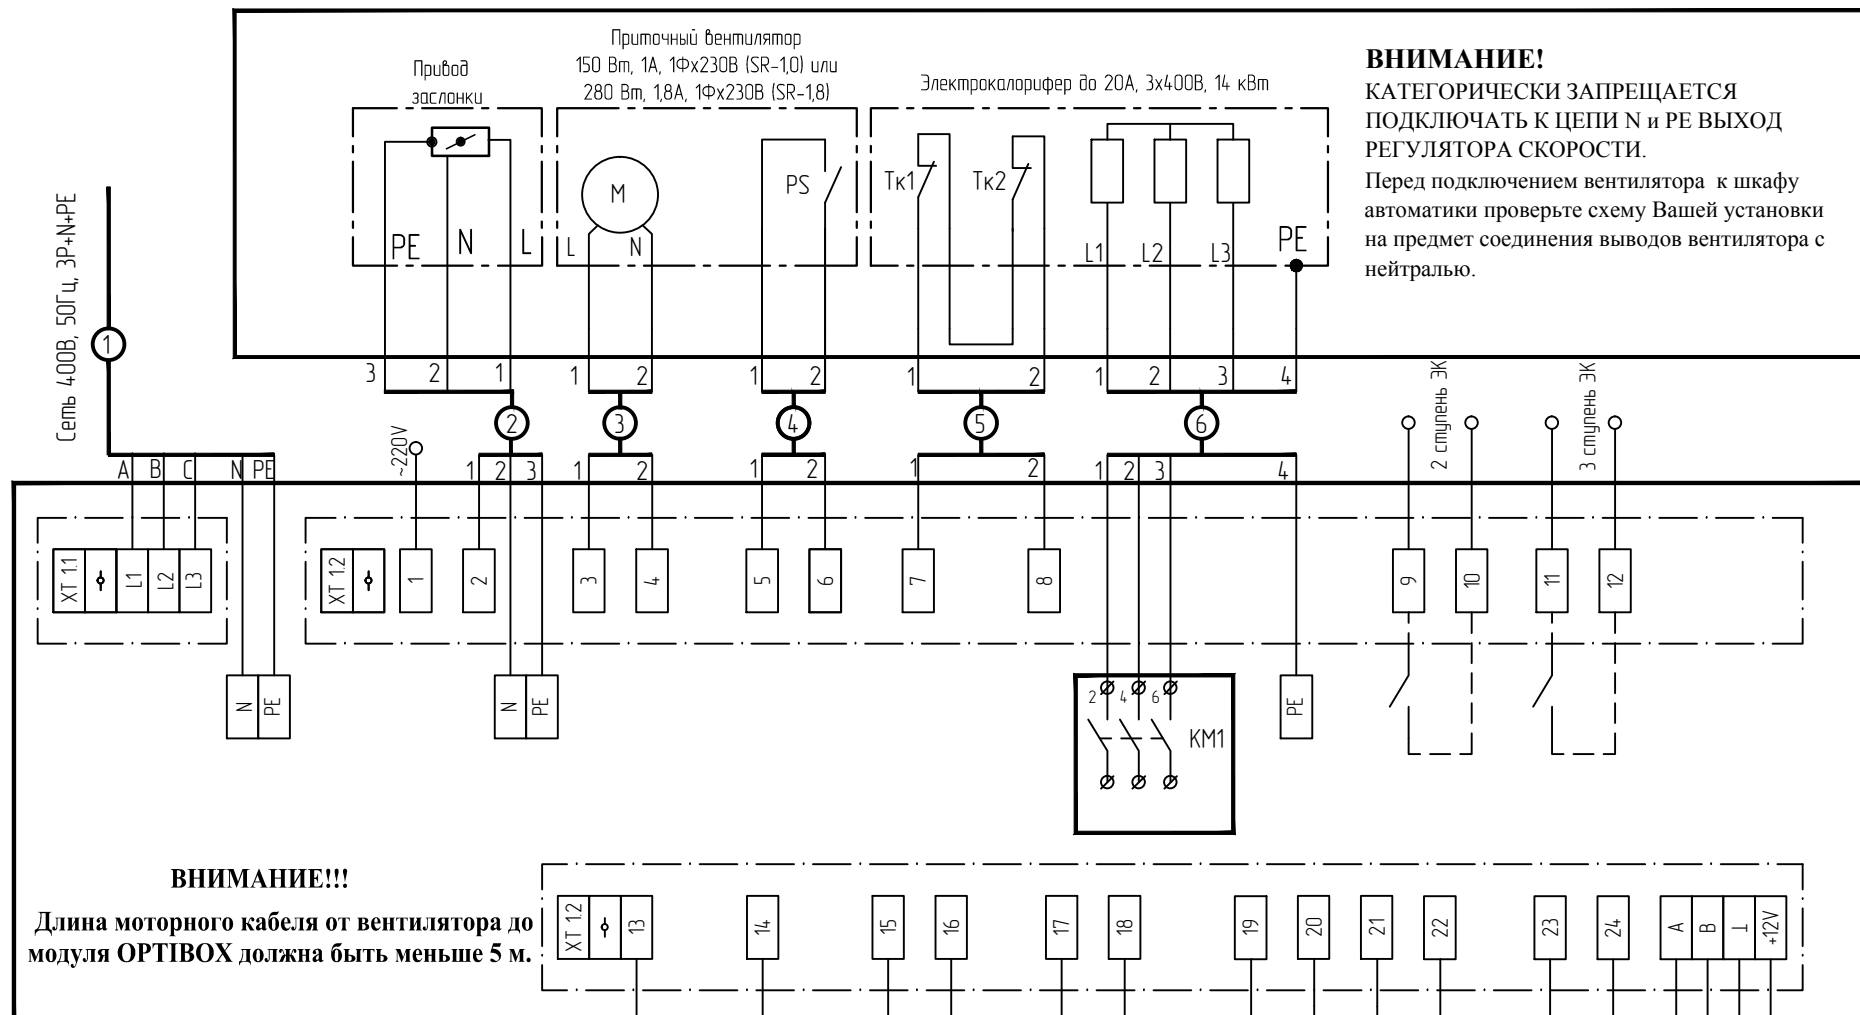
Привод заслонки

Приточный вентилятор
150 Вт, 1А, 1Фх230В (SR-1,0) или
280 Вт, 1,8А, 1Фх230В (SR-1,8)

Электрокалорифер до 20А, 3х400В, 14 кВт

ВНИМАНИЕ!
КАТЕГОРИЧЕСКИ ЗАПРЕЩАЕТСЯ ПОДКЛЮЧАТЬ К ЦЕПИ N и PE ВЫХОД РЕГУЛЯТОРА СКОРОСТИ.
Перед подключением вентилятора к шкафу автоматики проверьте схему Вашей установки на предмет соединения выводов вентилятора с нейтралью.

PE N L
M
L N
PS
Тк1 Тк2
L1 L2 L3 PE

Сеть 400В, 50Гц, 3P+N+PE
1
3 2 1 1 2 1 2 1 2 1 2 3 4
2 3 4 5 6
~220V
2 ступень ЭК
3 ступень ЭК
A B C N PE
1 2 3 1 2 1 2 1 2 1 2 3 4

XT 1.1 L1 L2 L3
XT 1.2 1 2 3 4 5 6 7 8 9 10 11 12

N PE
N PE
2 4 6
KM1
PE

ВНИМАНИЕ!!!
Длина моторного кабеля от вентилятора до модуля OPTIBOX должна быть меньше 5 м.

XT 1.2 13 14 15 16 17 18 19 20 21 22 23 24 A B ⊥ +12V